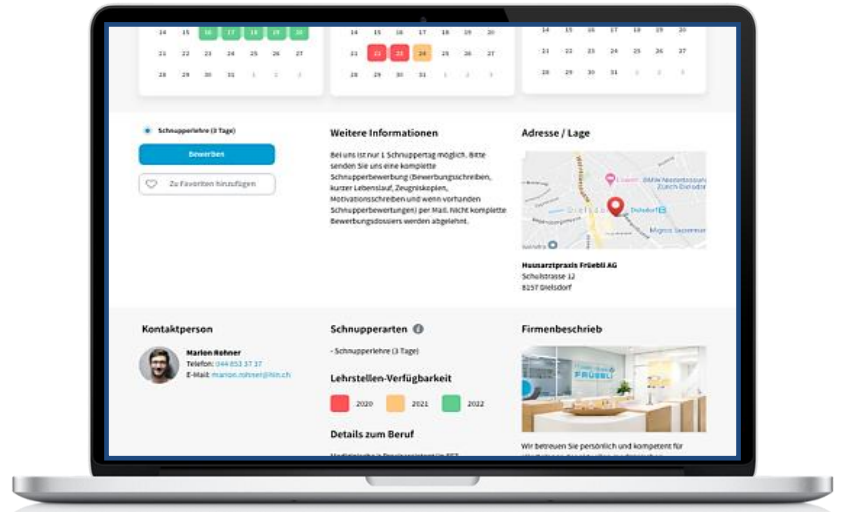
| 14 | 15 | 16 | 17 | 18 | 19 | 20 |
|---|---|---|---|---|---|---|
| 21 | 22 | 23 | 24 | 25 | 26 | 27 |
| 28 | 29 | 30 | 31 | 1 | 2 | 3 |

| 14 | 15 | 16 | 17 | 18 | 19 | 20 |
|---|---|---|---|---|---|---|
| 21 | 22 | 23 | 24 | 25 | 26 | 27 |
| 28 | 29 | 30 | 1 | 2 | 3 | 4 |

| 14 | 15 | 16 | 17 | 18 | 19 | 20 |
|---|---|---|---|---|---|---|
| 21 | 22 | 23 | 24 | 25 | 26 | 27 |
| 28 | 29 | 30 | 31 | 1 | 2 | 3 |

Schnupperlehre (3 Tage)

Bewerben

Zu Favoriten hinzufügen

Weitere Informationen

Bei uns ist nur 1 Schnuppertag möglich. Bitte senden Sie uns eine komplette Schnupperbewerbung (Bewerbungsschreiben, kurzer Lebenslauf, Zeugniskopien, Motivationsschreiben und wenn vorhanden Schnupperbewerbungen) per Mail. Nicht komplette Bewerbungsdossiers werden abgelehnt.

Adresse / Lage

Dielsdorf

Migros

Hausarztpraxis Früebli AG
Schulstrasse 12
8157 Dielsdorf

Kontaktperson

Marion Rohner
Telefon: 044 853 37 37
E-Mail: marion.rohner@hin.ch

Schnupperarten

- Schnupperlehre (3 Tage)

Lehrstellen-Verfügbarkeit

2020 2021 2022

Details zum Beruf

Firmenbeschrieb

FRÜEBLI

Wir betreuen Sie persönlich und kompetent für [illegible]